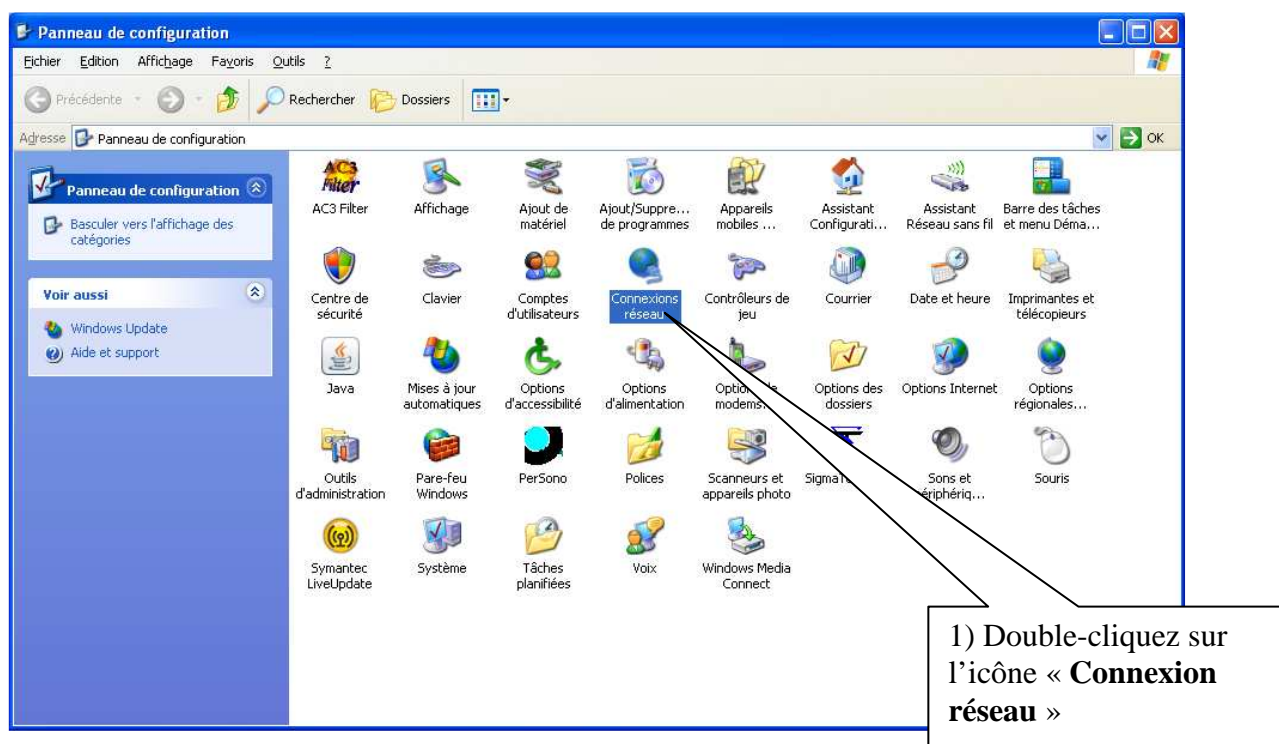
Panneau de configuration

Fichier Edition Affichage Favoris Outils ?

Précédente Rechercher Dossiers

Adresse Panneau de configuration OK

Panneau de configuration

Basculer vers l'affichage des catégories

Voir aussi

Windows Update

Aide et support

AC3 Filter

AC3 Filter
Affichage
Ajout de matériel
Ajout/Suppre... de programmes
Appareils mobiles ...
Assistant Configurati...
Assistant Réseau sans fil
Barre des tâches et menu Déma...
Centre de sécurité
Clavier
Comptes d'utilisateurs
Connexions réseau
Contrôleurs de jeu
Courrier
Date et heure
Imprimantes et télécopieurs
Java
Mises à jour automatiques
Options d'accessibilité
Options d'alimentation
Optio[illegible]e modems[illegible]
Options des dossiers
Options Internet
Options régionales...
Outils d'administration
Pare-feu Windows
PerSono
Polices
Scanneurs et appareils photo
SigmaT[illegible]
Sons et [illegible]ériphériq...
Souris
Symantec LiveUpdate
Système
Tâches planifiées
Voix
Windows Media Connect

1) Double-cliquez sur l'icône « **Connexion réseau** »